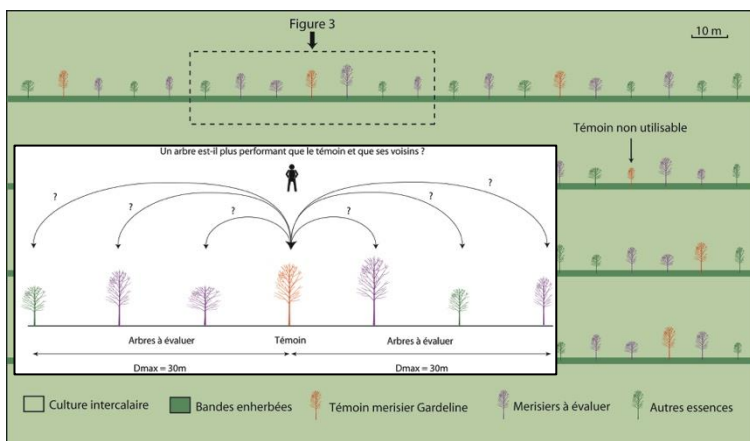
Figure 3

10 m

Témoin non utilisable

Un arbre est-il plus performant que le témoin et que ses voisins ?

?
?
?
?
?
?

Arbres à évaluer
Témoin
Arbres à évaluer

Dmax = 30m
Dmax = 30m

Culture intercalaire
Bandes enherbées
Témoin merisier Gardeline
Merisiers à évaluer
Autres essences